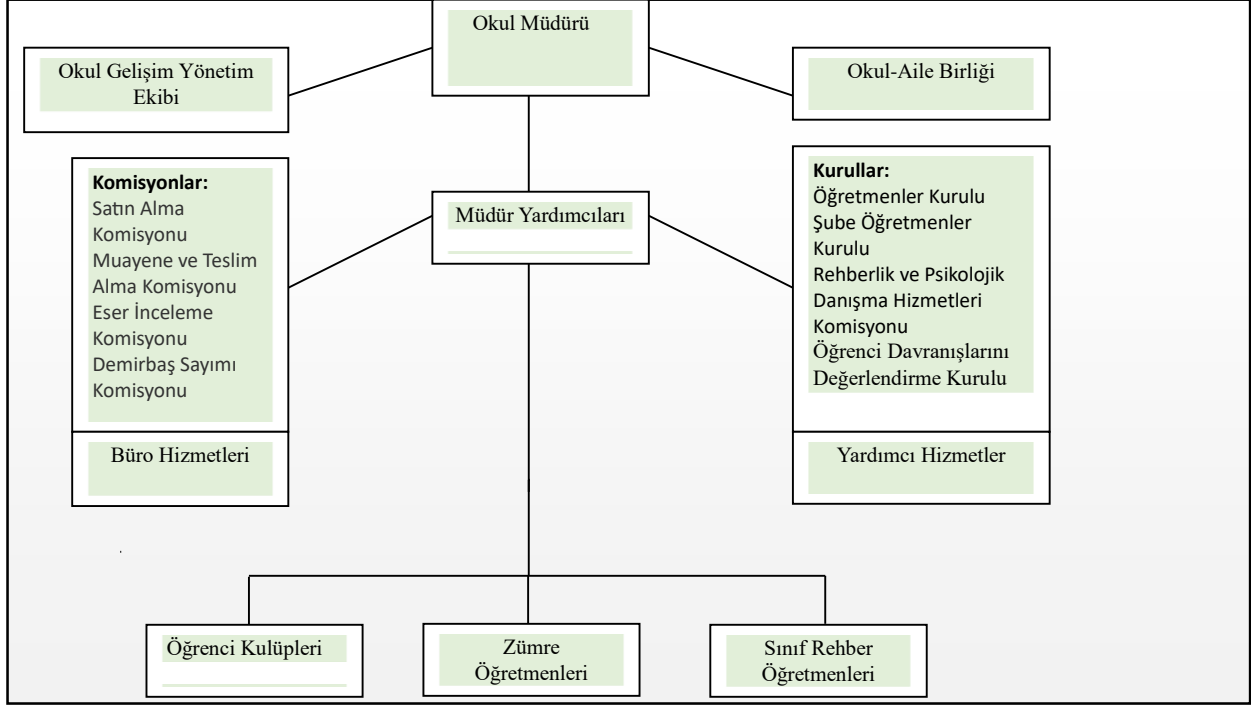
Okul Müdürü

Okul Gelişim Yönetim Ekibi

Okul-Aile Birliği

Komisyonlar:
Satın Alma Komisyonu
Muayene ve Teslim Alma Komisyonu
Eser İnceleme Komisyonu
Demirbaş Sayımı Komisyonu

Müdür Yardımcıları

Kurullar:
Öğretmenler Kurulu
Şube Öğretmenler Kurulu
Rehberlik ve Psikolojik Danışma Hizmetleri Komisyonu
Öğrenci Davranışlarını Değerlendirme Kurulu

Büro Hizmetleri

Yardımcı Hizmetler

Öğrenci Kulüpleri

Zümre Öğretmenleri

Sınıf Rehber Öğretmenleri